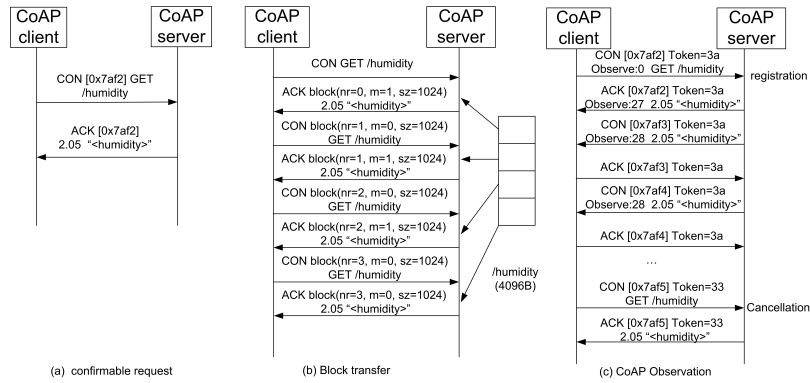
CoAP client

CoAP server

CON [0x7af2] GET /humidity

ACK [0x7af2] 2.05 "<humidity>"

(a) confirmable request

CoAP client

CoAP server

CON GET /humidity

ACK block(nr=0, m=1, sz=1024) 2.05 "<humidity>"

CON block(nr=1, m=0, sz=1024) GET /humidity

ACK block(nr=1, m=1, sz=1024) 2.05 "<humidity>"

CON block(nr=2, m=0, sz=1024) GET /humidity

ACK block(nr=2, m=1, sz=1024) 2.05 "<humidity>"

CON block(nr=3, m=0, sz=1024) GET /humidity

ACK block(nr=3, m=0, sz=1024) 2.05 "<humidity>"

/humidity (4096B)

(b) Block transfer

CoAP client

CoAP server

CON [0x7af2] Token=3a Observe:0 GET /humidity

registration

ACK [0x7af2] Token=3a Observe:27 2.05 "<humidity>"

CON [0x7af3] Token=3a Observe:28 2.05 "<humidity>"

ACK [0x7af3] Token=3a

CON [0x7af4] Token=3a Observe:28 2.05 "<humidity>"

ACK [0x7af4] Token=3a

...

CON [0x7af5] Token=33 GET /humidity

Cancellation

ACK [0x7af5] Token=33 2.05 "<humidity>"

(c) CoAP Observation